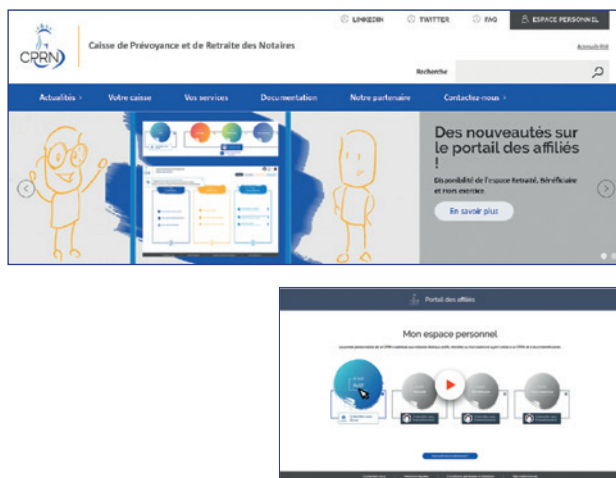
LINKEDIN TWITTER FAQ ESPACE PERSONNEL

CPRN

Caisse de Prévoyance et de Retraite des Notaires

Accessibilité

Recherche

Actualités › Votre caisse Vos services Documentation Notre partenaire Contactez-nous ›

Des nouveautés sur le portail des affiliés !

Disponibilité de l'espace Retraité, Bénéficiaire et Non exercice.

En savoir plus

Portail des affiliés

Mon espace personnel

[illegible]